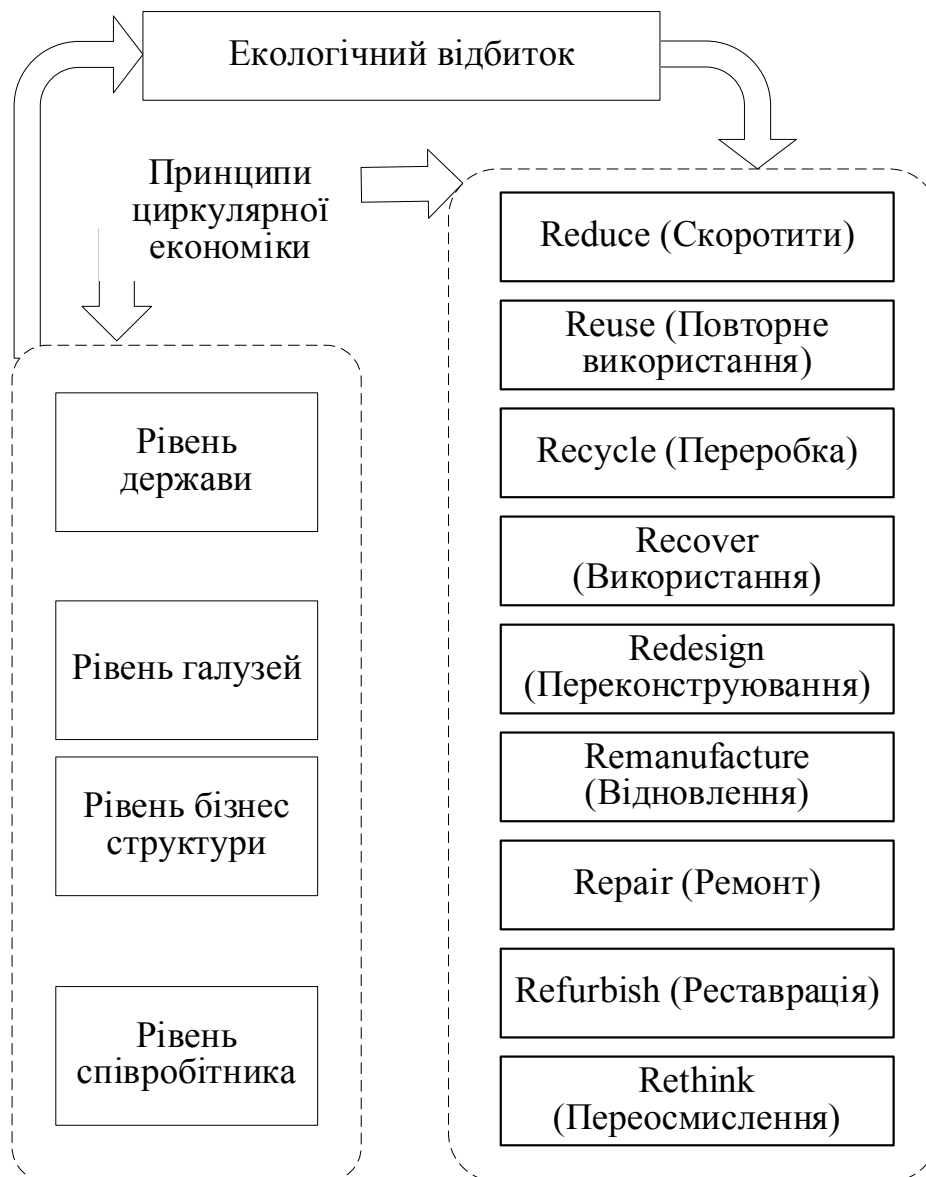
Екологічний відбиток

Принципи циркулярної економіки

Рівень держави

Рівень галузей

Рівень бізнес структури

Рівень співробітника

Reduce (Скоротити)

Reuse (Повторне використання)

Recycle (Переробка)

Recover (Використання)

Redesign (Переконструювання)

Remanufacture (Відновлення)

Repair (Ремонт)

Refurbish (Реставрація)

Rethink (Переосмислення)